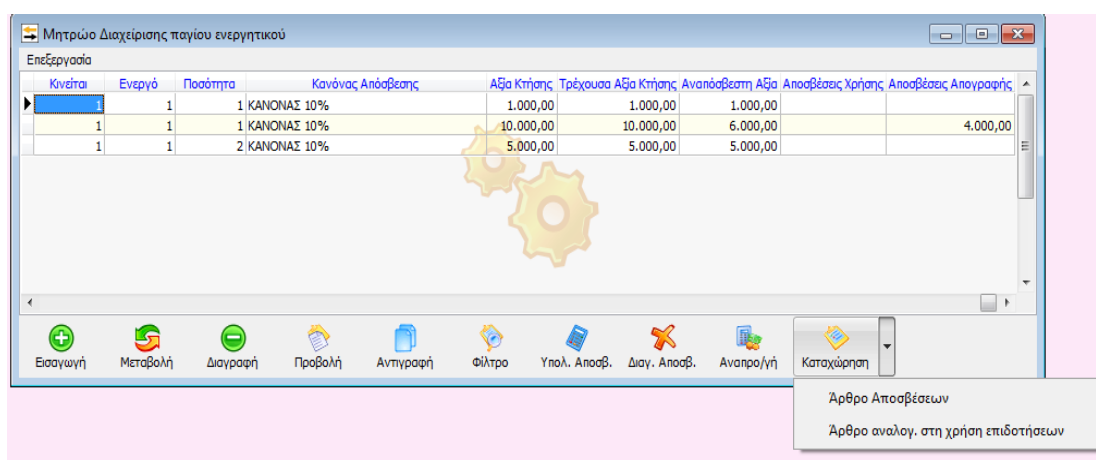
Μητρώο Διαχείρισης παγίου ενεργητικού

Επεξεργασία

| Κινείται | Ενεργό | Ποσότητα | Κανόνας Απόσβεσης | Αξία Κτήσης | Τρέχουσα Αξία Κτήσης | Αναπόσβεστη Αξία | Αποσβέσεις Χρήσης | Αποσβέσεις Απογραφής |
|---|---|---|---|---|---|---|---|---|
| 1 | 1 | 1 | ΚΑΝΟΝΑΣ 10% | 1.000,00 | 1.000,00 | 1.000,00 | | |
| 1 | 1 | 1 | ΚΑΝΟΝΑΣ 10% | 10.000,00 | 10.000,00 | 6.000,00 | | 4.000,00 |
| 1 | 1 | 2 | ΚΑΝΟΝΑΣ 10% | 5.000,00 | 5.000,00 | 5.000,00 | | |

Εισαγωγή Μεταβολή Διαγραφή Προβολή Αντιγραφή Φίλτρο Υπολ. Αποσβ. Διαγ. Αποσβ. Αναπρο/γή Καταχώρηση

Άρθρο Αποσβέσεων
Άρθρο αναλογ. στη χρήση επιδοτήσεων